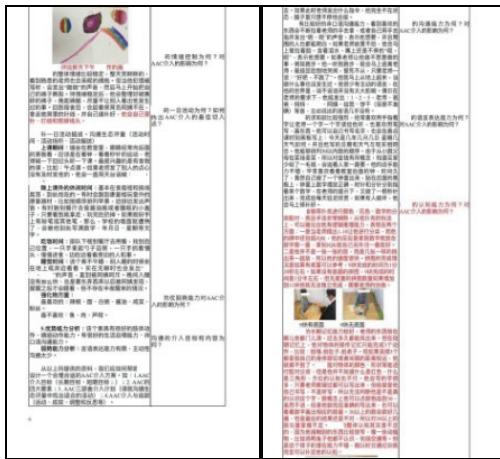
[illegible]

前情境是如何？对AAC介入的影响如何？

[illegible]

你一目活动如何？如何对AAC介入的影响？

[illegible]

在校影响力何对AAC介入的影响如何？

你使用AAC介入最佳有何意义？

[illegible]

的当能力如何？对AAC介入的影响如何？

的语言表达能力如何？对AAC介入的影响如何？

的认知能力如何？对AAC介入的影响如何？

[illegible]